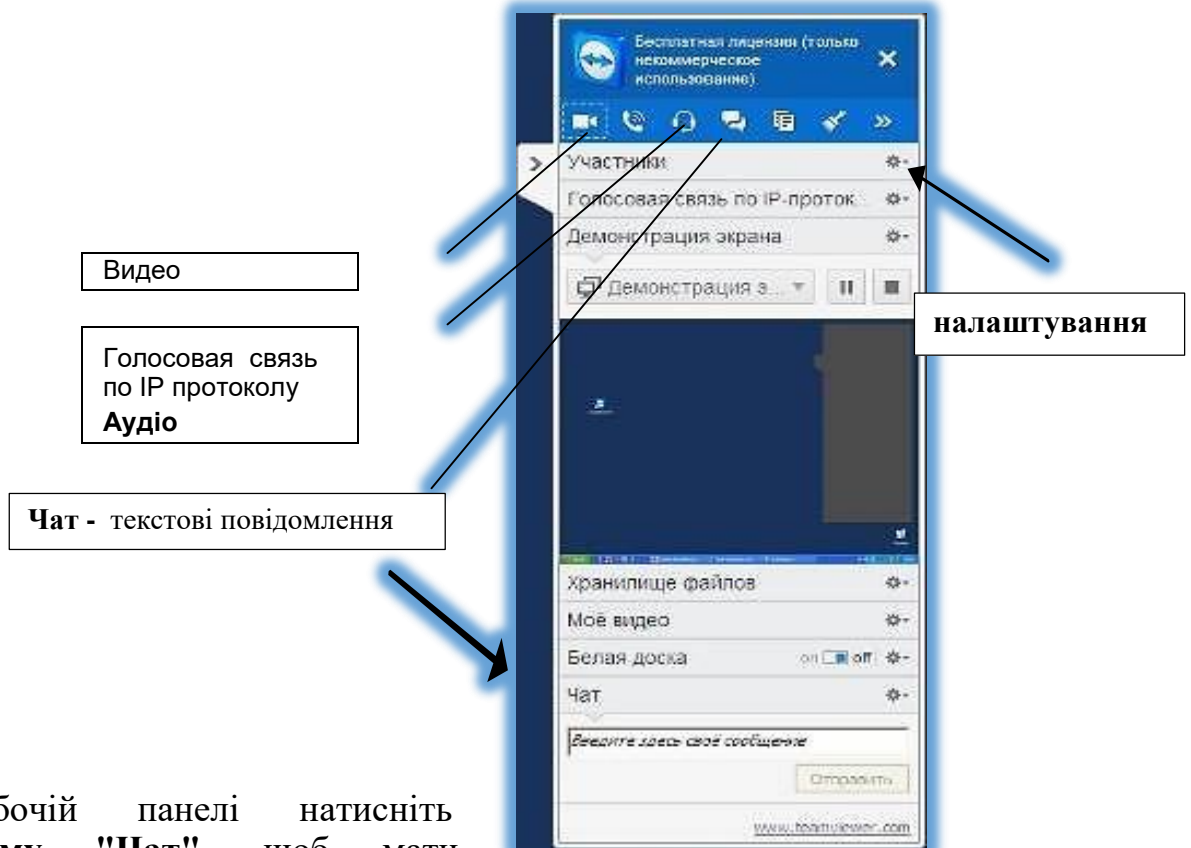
Бесплатная лицензия (только некоммерческое использование)

Участники

Голосовая связь по IP-проток

Демонстрация экрана

Демонстрация э...

Видео

Голосовая связь по IP протоколу
**Аудіо**

**налаштування**

**Чат -** текстові повідомлення

Хранилище файлов

Моё видео

Белая доска on off

Чат

Введите здесь своё сообщение

Отправить

www.teamviewer.com

бочій панелі натисніть
му **"Чат"**, щоб мати